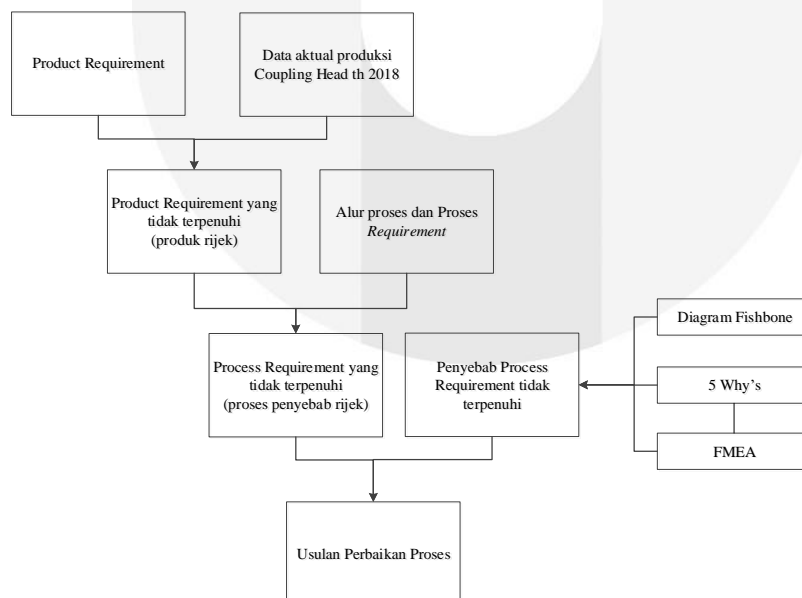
Product Requirement

Data aktual produksi Coupling Head th 2018

Product Requirement yang tidak terpenuhi (produk rijek)

Alur proses dan Proses Requirement

Process Requirement yang tidak terpenuhi (proses penyebab rijek)

Penyebab Process Requirement tidak terpenuhi

Diagram Fishbone

5 Why's

FMEA

Usulan Perbaikan Proses